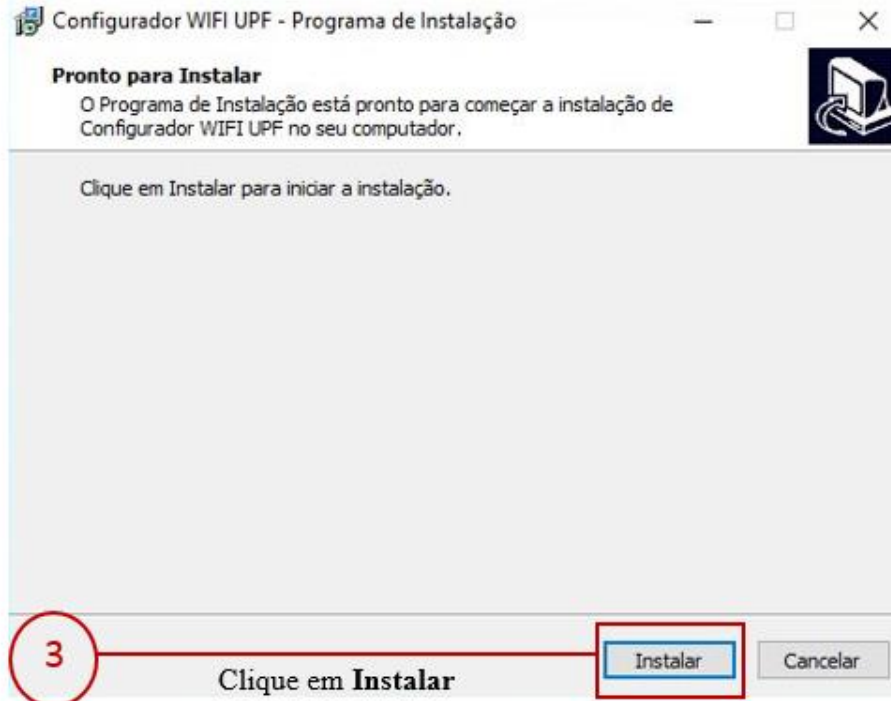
Configurador WIFI UPF - Programa de Instalação

Pronto para Instalar

O Programa de Instalação está pronto para começar a instalação de Configurador WIFI UPF no seu computador.

Clique em Instalar para iniciar a instalação.

3

Clique em **Instalar**

Instalar

Cancelar